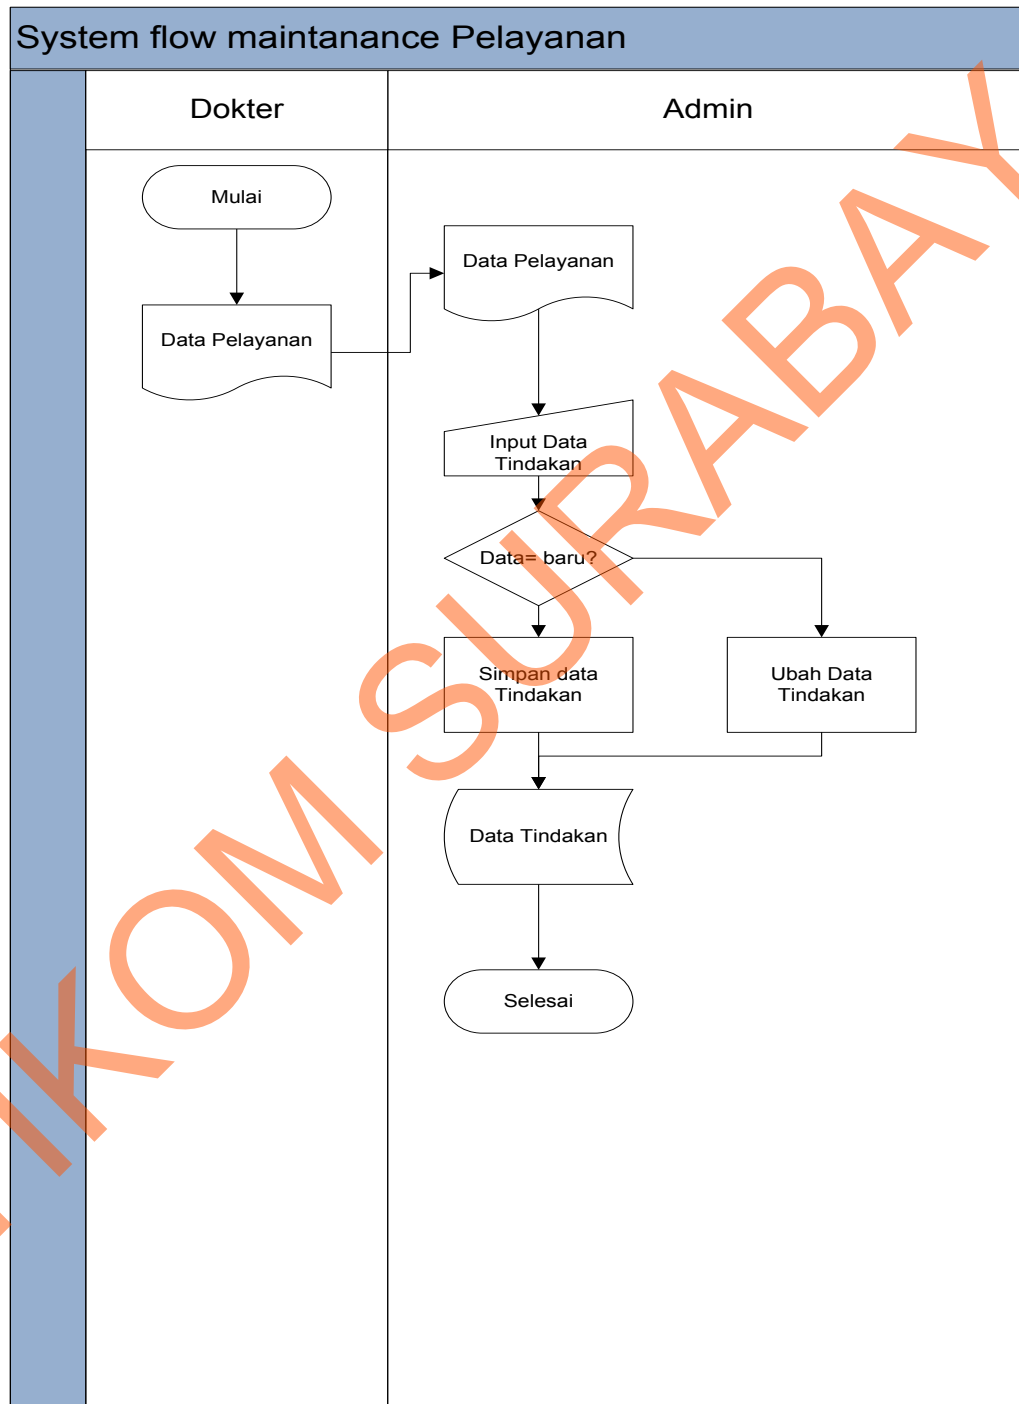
System flow maintanance Pelayanan

Dokter

Admin

Mulai

Data Pelayanan

Data Pelayanan

Input Data Tindakan

Data= baru?

Simpan data Tindakan

Ubah Data Tindakan

Data Tindakan

Selesai

IKOM SURABAYA